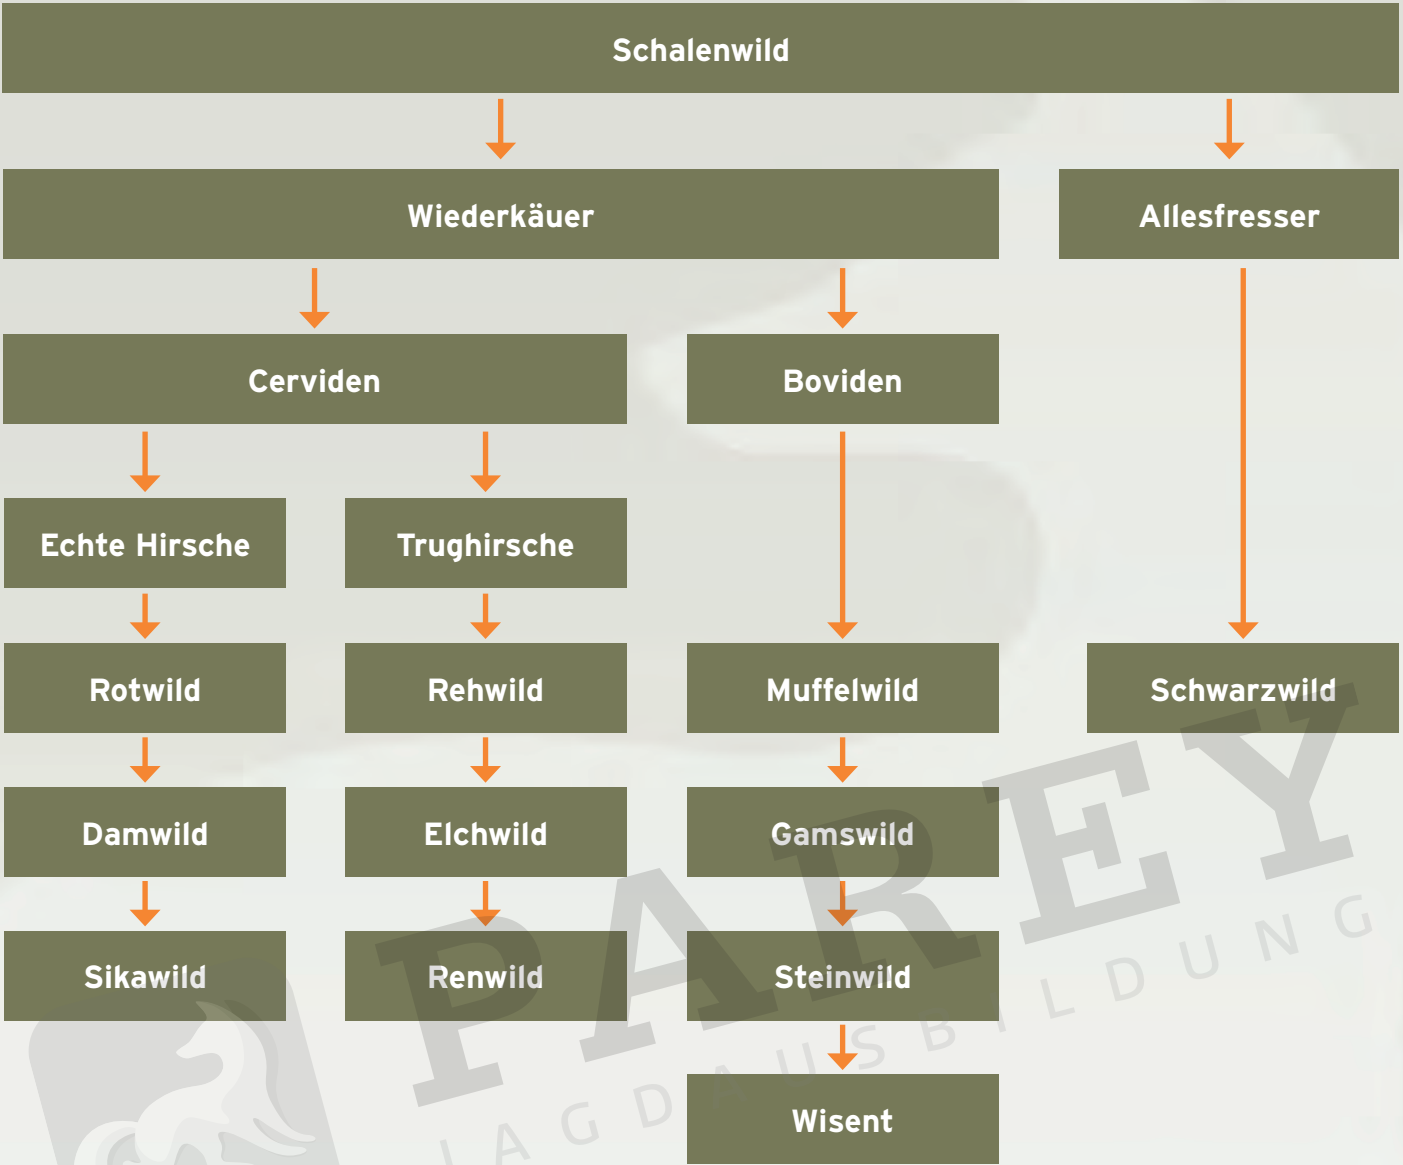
Schalenwild

Wiederkäuer

Allesfresser

Cerviden

Boviden

Echte Hirsche

Trughirsche

Rotwild

Rehwild

Muffelwild

Schwarzwild

Damwild

Elchwild

Gamswild

Sikawild

Renwild

Steinwild

Wisent

PAREY
JAGDAUSBILDUNG